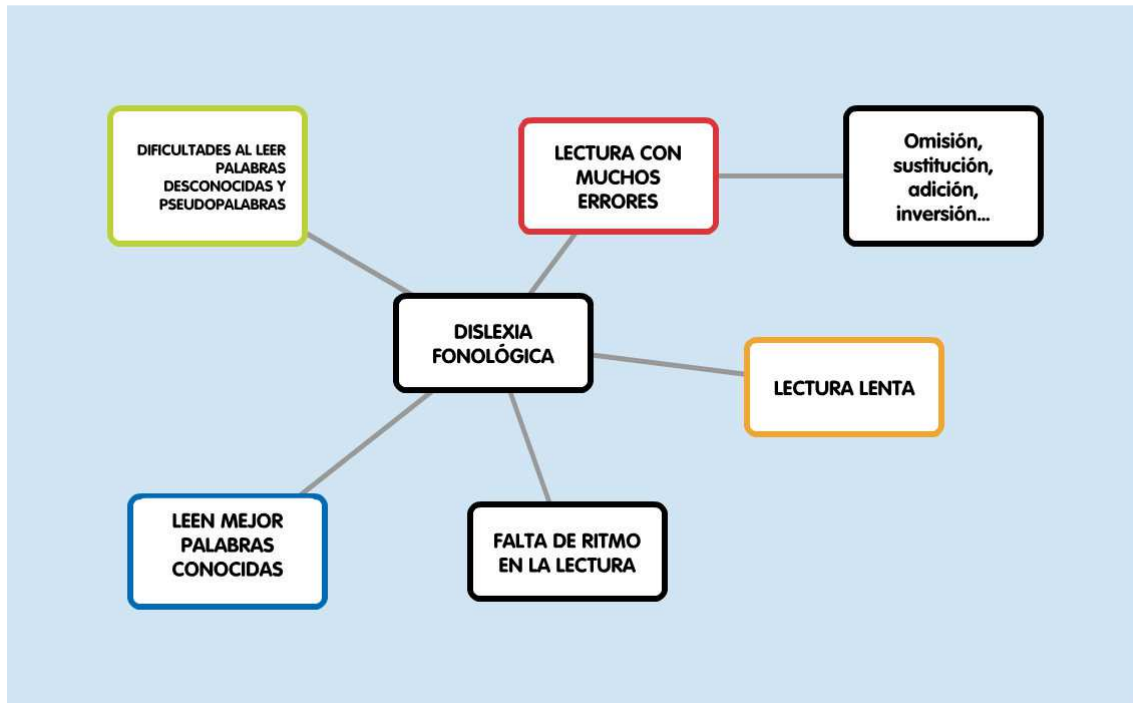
DIFICULTADES AL LEER PALABRAS DESCONOCIDAS Y PSEUDOPALABRAS

LECTURA CON MUCHOS ERRORES

Omisión, sustitución, adición, inversión...

DISLEXIA FONOLÓGICA

LECTURA LENTA

LEEN MEJOR PALABRAS CONOCIDAS

FALTA DE RITMO EN LA LECTURA